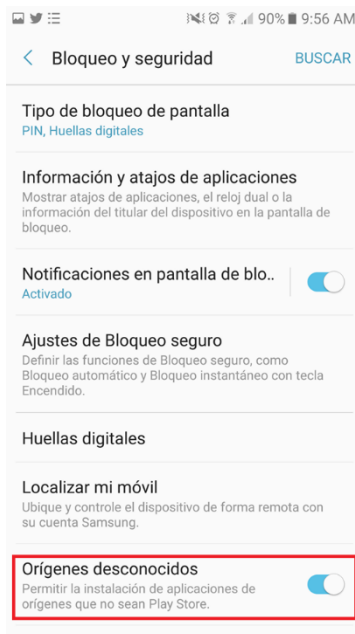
90% 9:56 AM

< Bloqueo y seguridad BUSCAR

Tipo de bloqueo de pantalla
PIN, Huellas digitales

Información y atajos de aplicaciones
Mostrar atajos de aplicaciones, el reloj dual o la información del titular del dispositivo en la pantalla de bloqueo.

Notificaciones en pantalla de blo..
Activado

Ajustes de Bloqueo seguro
Definir las funciones de Bloqueo seguro, como Bloqueo automático y Bloqueo instantáneo con tecla Encendido.

Huellas digitales

Localizar mi móvil
Ubique y controle el dispositivo de forma remota con su cuenta Samsung.

Orígenes desconocidos
Permitir la instalación de aplicaciones de orígenes que no sean Play Store.